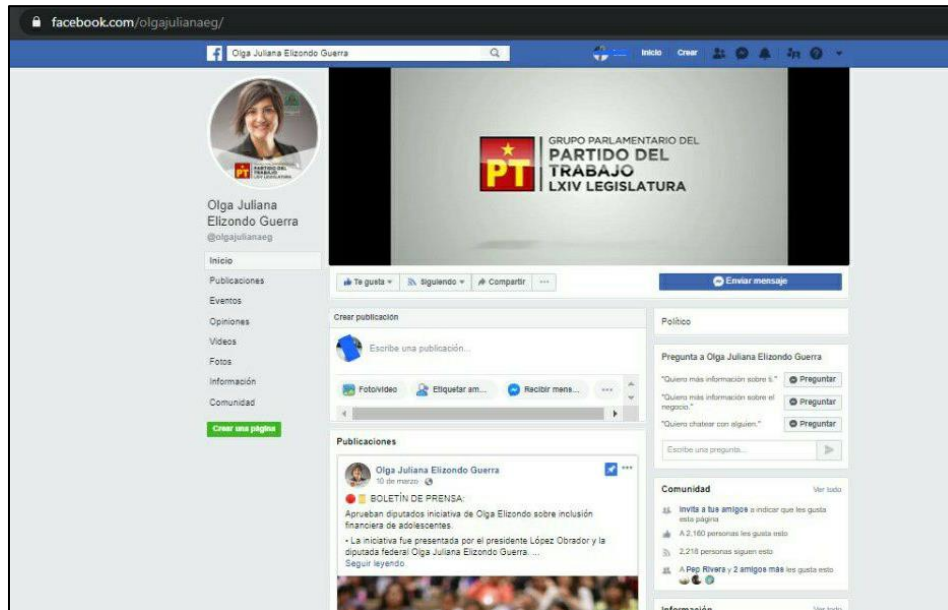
facebook.com/olgajulianaeg/

Olga Juliana Elizondo Guerra

Inicio Crear

PT PARTIDO DEL TRABAJO LXIV LEGISLATURA

GRUPO PARLAMENTARIO DEL
PARTIDO DEL
TRABAJO
LXIV LEGISLATURA

Olga Juliana Elizondo Guerra
@olgajulianaeg

Inicio
Publicaciones
Eventos
Opiniones
Videos
Fotos
Información
Comunidad

Crear una página

Te gusta
Siguiendo
Compartir
...

Enviar mensaje

Crear publicación

Escribe una publicación...

Foto/video
Etiquetar am...
Recibir mens...
...

Publicaciones

Olga Juliana Elizondo Guerra
10 de marzo

BOLETÍN DE PRENSA:
Aprueban diputados iniciativa de Olga Elizondo sobre inclusión financiera de adolescentes.
• La iniciativa fue presentada por el presidente López Obrador y la diputada federal Olga Juliana Elizondo Guerra. ...
Seguir leyendo

Político

Pregunta a Olga Juliana Elizondo Guerra
"Quiero más información sobre ti." Preguntar
"Quiero más información sobre el negocio." Preguntar
"Quiero chatear con alguien." Preguntar
Escribe una pregunta...

Comunidad
Ver todo
Invita a tus amigos a indicar que les gusta esta página
A 2.160 personas les gusta esto
2.218 personas siguen esto
A Pep Rivera y 2 amigos más les gusta esto

Información
Ver todo